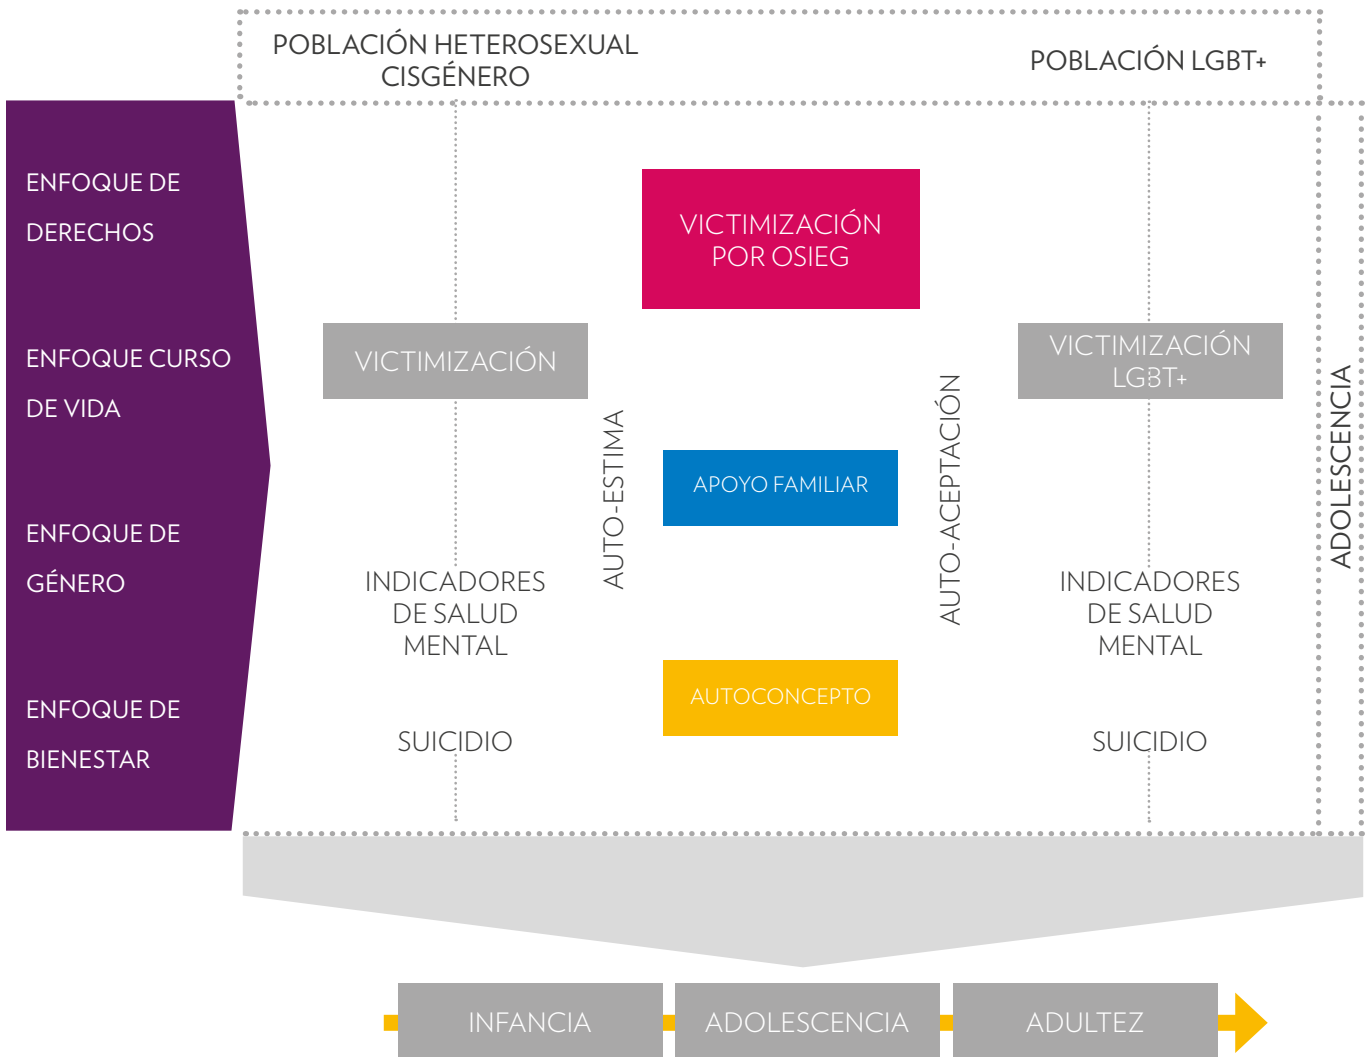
POBLACIÓN HETEROSEXUAL CISGÉNERO

POBLACIÓN LGBT+

ENFOQUE DE DERECHOS

ENFOQUE CURSO DE VIDA

ENFOQUE DE GÉNERO

ENFOQUE DE BIENESTAR

VICTIMIZACIÓN POR OSIEG

VICTIMIZACIÓN

VICTIMIZACIÓN LGBT+

AUTO-ESTIMA

APOYO FAMILIAR

AUTO-ACEPTACIÓN

ADOLESCENCIA

INDICADORES DE SALUD MENTAL

INDICADORES DE SALUD MENTAL

AUTOCONCEPTO

SUICIDIO

SUICIDIO

INFANCIA

ADOLESCENCIA

ADULTEZ